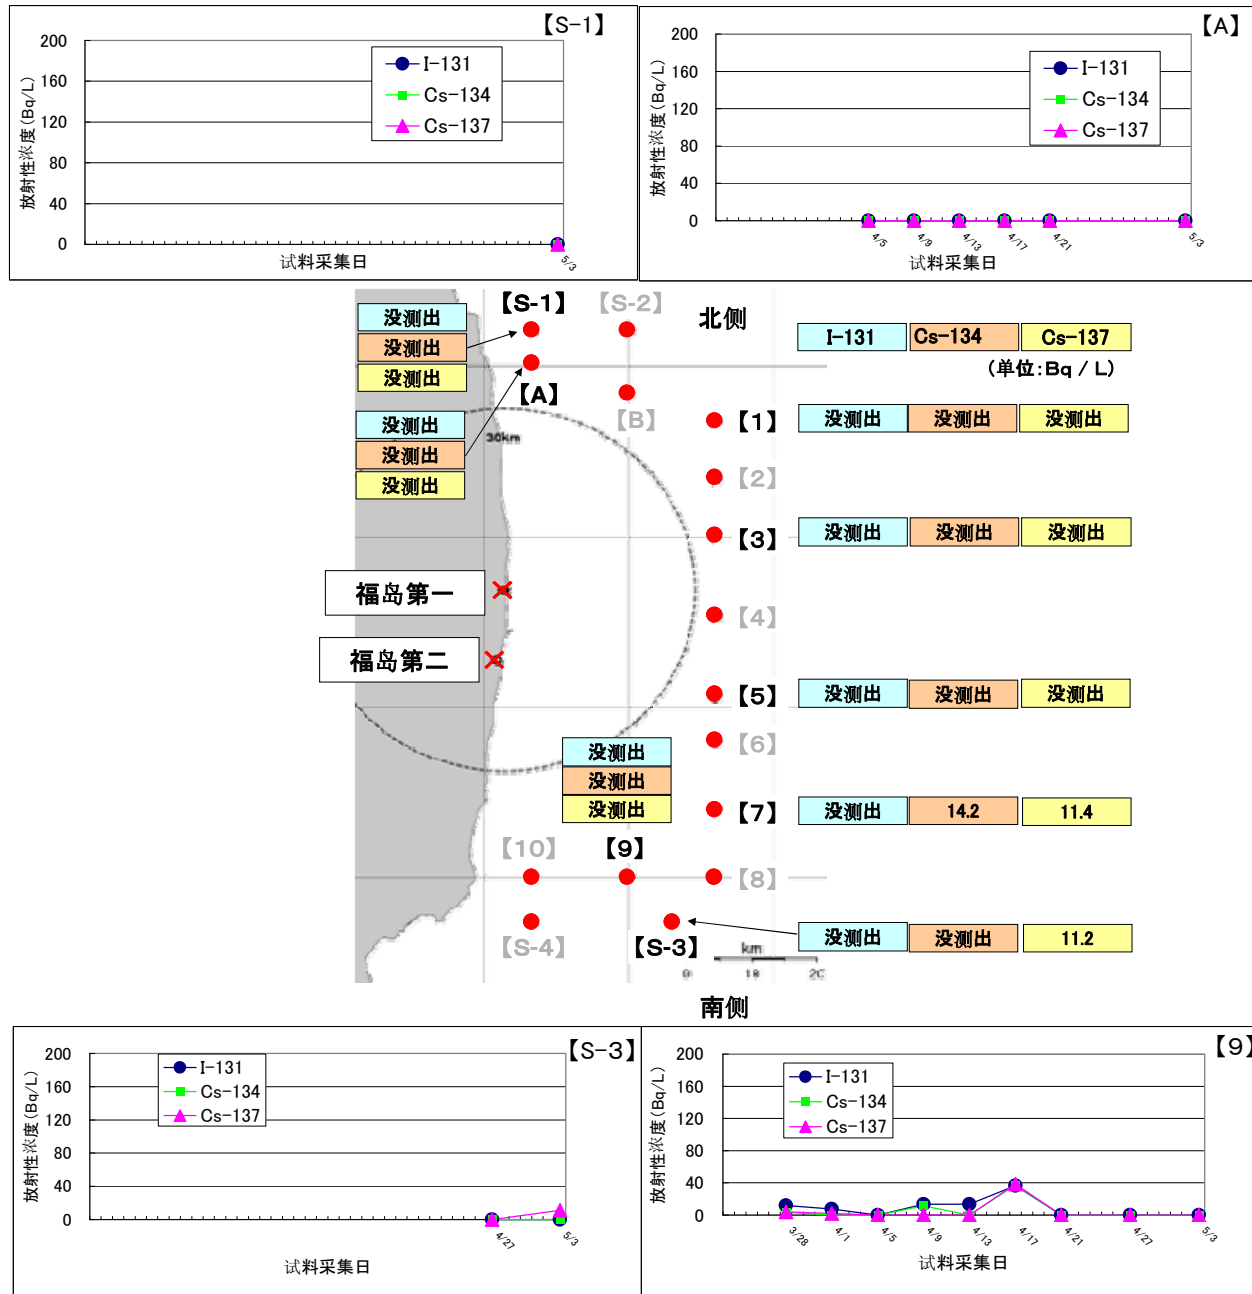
【S−1】

200
160
120
80
40
0

放射性浓度(Bq/L)

I−131
Cs−134
Cs−137

5/3

试料采集日

【A】

200
160
120
80
40
0

放射性浓度(Bq/L)

I−131
Cs−134
Cs−137

4/5 4/9 4/13 4/17 4/21 5/3

试料采集日

【S−1】 【S−2】 北侧

| I−131 | Cs−134 | Cs−137 |
|---|---|---|

(单位:Bq/L)

没测出
没测出
没测出

【A】

没测出
没测出
没测出

【B】

30km

【1】

| 没测出 | 没测出 | 没测出 |
|---|---|---|

【2】

【3】

| 没测出 | 没测出 | 没测出 |
|---|---|---|

福岛第一

【4】

福岛第二

【5】

| 没测出 | 没测出 | 没测出 |
|---|---|---|

【6】

没测出
没测出
没测出

【7】

| 没测出 | 14.2 | 11.4 |
|---|---|---|

【10】 【9】

【8】

【S−4】 【S−3】

| 没测出 | 没测出 | 11.2 |
|---|---|---|

km
0 10 20

南侧

【S−3】

200
160
120
80
40
0

放射性浓度(Bq/L)

I−131
Cs−134
Cs−137

4/27 5/3

试料采集日

【9】

200
160
120
80
40
0

放射性浓度(Bq/L)

I−131
Cs−134
Cs−137

3/28 4/1 4/5 4/9 4/13 4/17 4/21 4/27 5/3

试料采集日